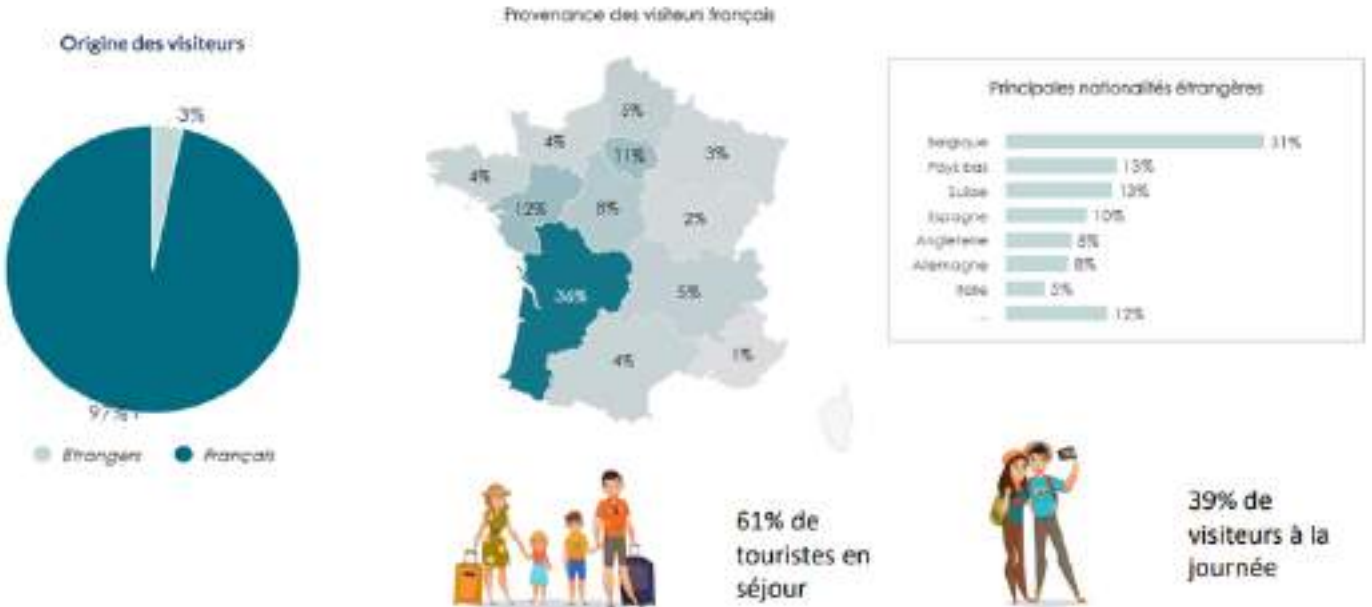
Origine des visiteurs

3%

97%

Etrangers Français

Provenance des visiteurs français

5%
4%
11%
3%
4%
12%
8%
2%
36%
5%
4%
1%

Principales nationalités étrangères

| | |
|---|---|
| Belgique | 31% |
| Pays bas | 13% |
| Suisse | 13% |
| Espagne | 10% |
| Angleterre | 8% |
| Allemagne | 8% |
| Italie | 5% |
| ... | 12% |

61% de touristes en séjour

39% de visiteurs à la journée